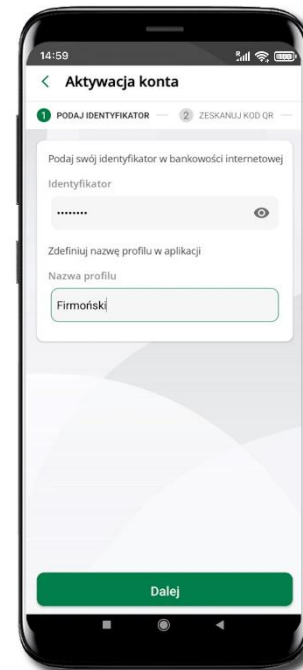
14:59

< Aktywacja konta

1 PODAJ IDENTYFIKATOR — 2 ZESKANUJ KOD QR —

Podaj swój identyfikator w bankowości internetowej

Identyfikator

••••••••

Zdefiniuj nazwę profilu w aplikacji

Nazwa profilu

Firmoński

Dalej